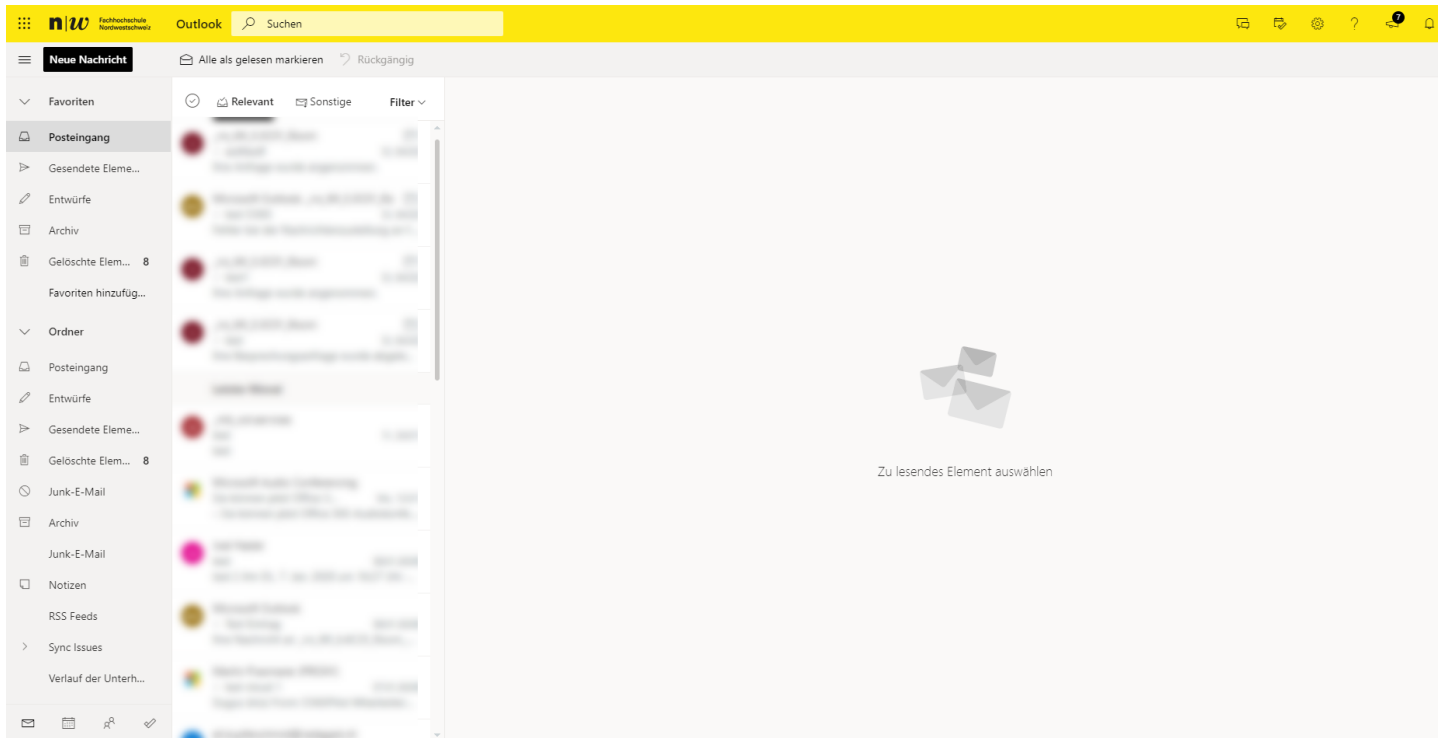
n|w Fachhochschule Nordwestschweiz Outlook Suchen

7

Neue Nachricht

Alle als gelesen markieren Rückgängig

Favoriten

Posteingang

Gesendete Eleme...

Entwürfe

Archiv

Gelöschte Elem... 8

Favoriten hinzufüg...

Ordner

Posteingang

Entwürfe

Gesendete Eleme...

Gelöschte Elem... 8

Junk-E-Mail

Archiv

Junk-E-Mail

Notizen

RSS Feeds

Sync Issues

Verlauf der Unterh...

Relevant Sonstige Filter

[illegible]

Zu lesendes Element auswählen